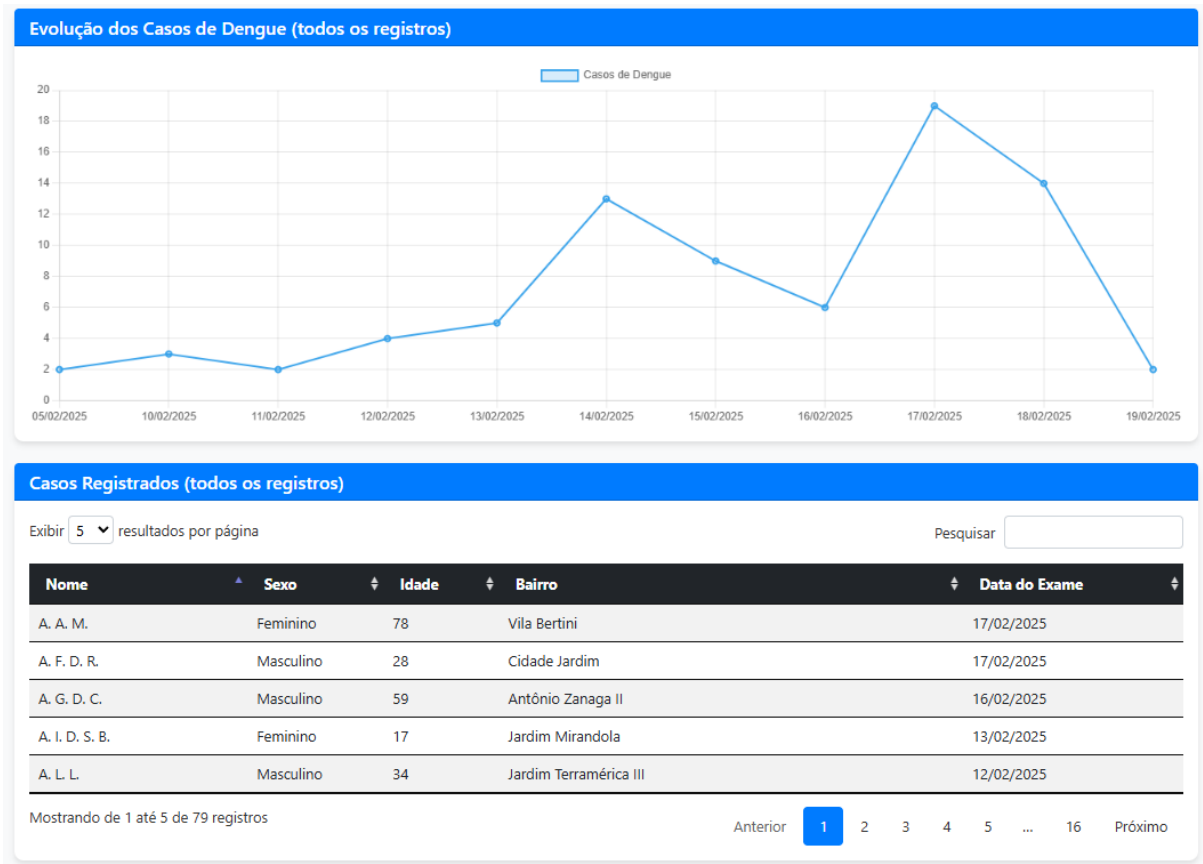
Evolução dos Casos de Dengue (todos os registros)

Casos de Dengue

20
18
16
14
12
10
8
6
4
2
0

05/02/2025 10/02/2025 11/02/2025 12/02/2025 13/02/2025 14/02/2025 15/02/2025 16/02/2025 17/02/2025 18/02/2025 19/02/2025

Casos Registrados (todos os registros)

Exibir 5 resultados por página

Pesquisar

| Nome | Sexo | Idade | Bairro | Data do Exame |
|---|---|---|---|---|
| A. A. M. | Feminino | 78 | Vila Bertini | 17/02/2025 |
| A. F. D. R. | Masculino | 28 | Cidade Jardim | 17/02/2025 |
| A. G. D. C. | Masculino | 59 | Antônio Zanaga II | 16/02/2025 |
| A. I. D. S. B. | Feminino | 17 | Jardim Mirandola | 13/02/2025 |
| A. L. L. | Masculino | 34 | Jardim Terramérica III | 12/02/2025 |

Mostrando de 1 até 5 de 79 registros

Anterior 1 2 3 4 5 ... 16 Próximo